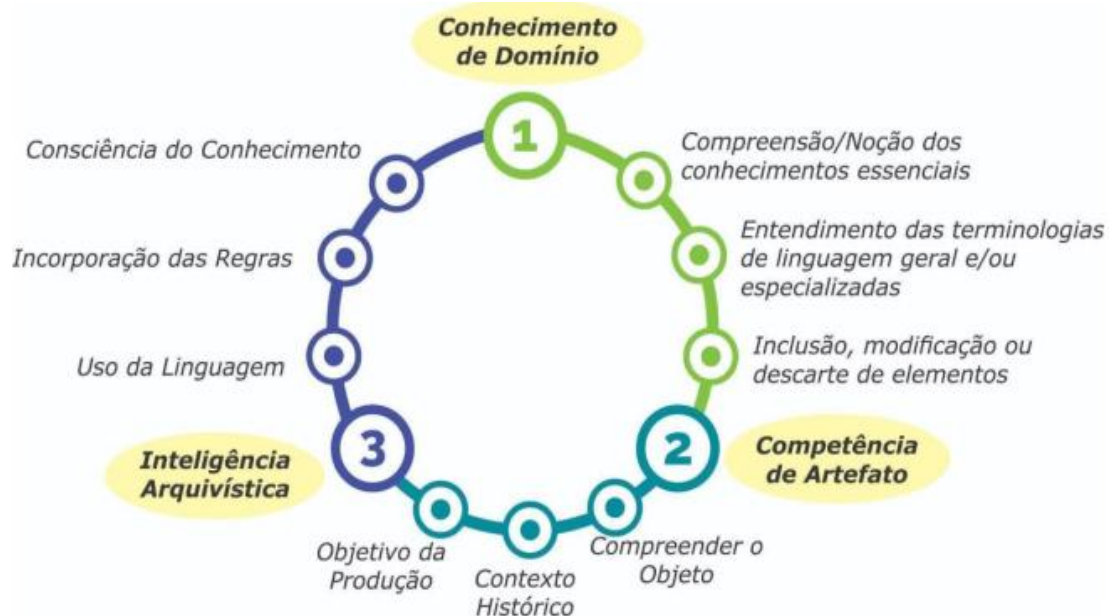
Conhecimento de Domínio

1

Compreensão/Noção dos conhecimentos essenciais

Entendimento das terminologias de linguagem geral e/ou especializadas

Inclusão, modificação ou descarte de elementos

2

Competência de Artefato

Compreender o Objeto

Contexto Histórico

Objetivo da Produção

3

Inteligência Arquivística

Uso da Linguagem

Incorporação das Regras

Consciência do Conhecimento